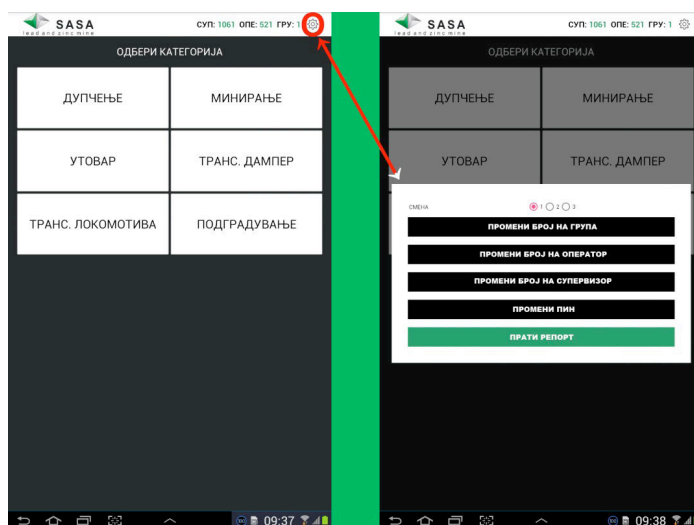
SASA
lead and zinc mine
СУП: 1061 ОПЕ: 521 ГРУ: 1

ОДБЕРИ КАТЕГОРИЈА

| ДУПЧЕЊЕ | МИНИРАЊЕ |
|---|---|
| УТОВАР | ТРАНС. ДАМПЕР |
| ТРАНС. ЛОКОМОТИВА | ПОДГРАДУВАЊЕ |

09:37

SASA
lead and zinc mine
СУП: 1061 ОПЕ: 521 ГРУ: 1

ОДБЕРИ КАТЕГОРИЈА

ДУПЧЕЊЕ
МИНИРАЊЕ
УТОВАР
ТРАНС. ДАМПЕР

СМЕНА 1 2 3

ПРОМЕНИ БРОЈ НА ГРУПА

ПРОМЕНИ БРОЈ НА ОПЕРАТОР

ПРОМЕНИ БРОЈ НА СУПЕРВИЗОР

ПРОМЕНИ ПИН

ПРАТИ РЕПОРТ

09:38